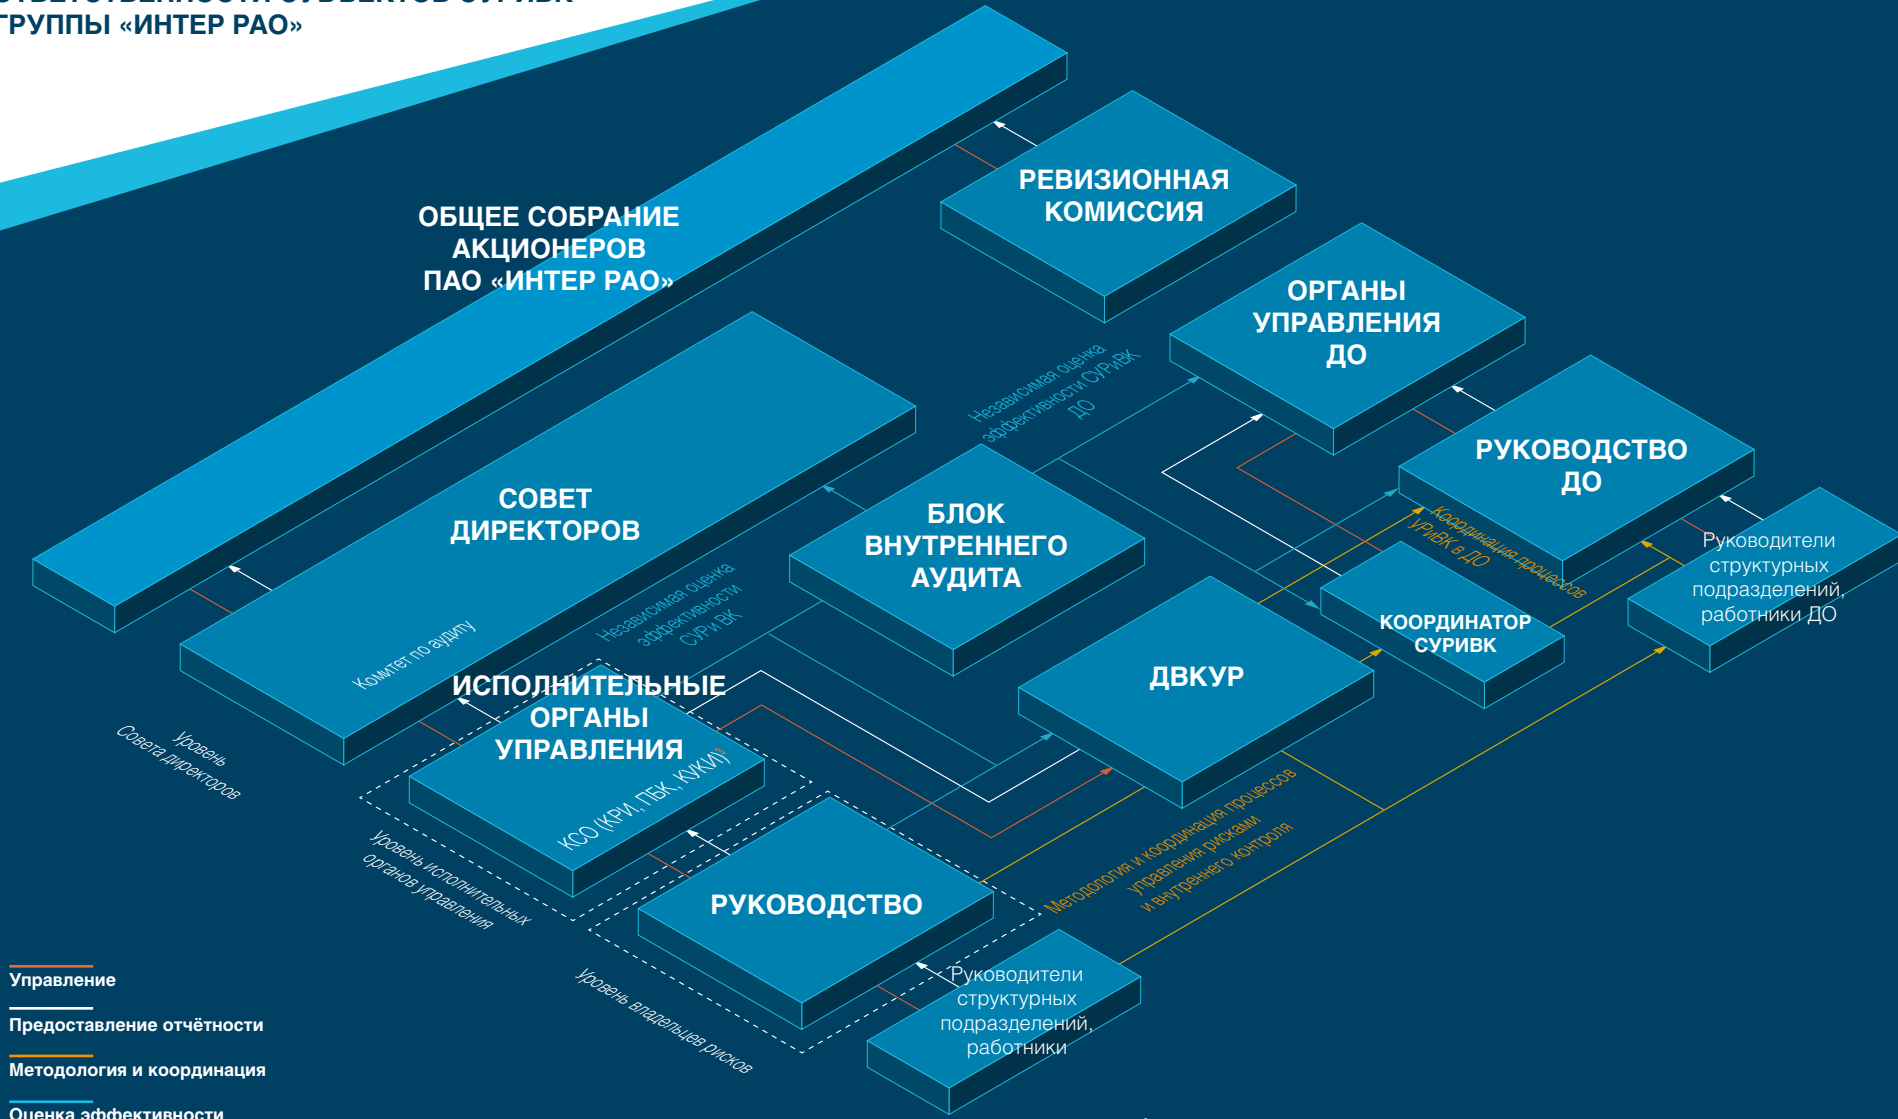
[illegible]
ГРУППЫ «ИНТЕР РАО»

ОБЩЕЕ СОБРАНИЕ АКЦИОНЕРОВ ПАО «ИНТЕР РАО»

РЕВИЗИОННАЯ КОМИССИЯ

ОРГАНЫ УПРАВЛЕНИЯ ДО

Независимая оценка эффективности СУРиВК ДО

РУКОВОДСТВО ДО

СОВЕТ ДИРЕКТОРОВ

БЛОК ВНУТРЕННЕГО АУДИТА

Координация процессов УРиВК в ДО

Руководители структурных подразделений, работники ДО

Комитет по аудиту

Независимая оценка эффективности СУРиВК

КООРДИНАТОР СУРИВК

ДВКУР

ИСПОЛНИТЕЛЬНЫЕ ОРГАНЫ УПРАВЛЕНИЯ

КСО (КРИ, ПБК, КУКИ)

Уровень Совета директоров

Уровень исполнительных органов управления

Методология и координация процессов управления рисками и внутреннего контроля

РУКОВОДСТВО

Руководители структурных подразделений, работники

Уровень владельцев рисков

Управление

Предоставление отчётности

Методология и координация

Оценка эффективности